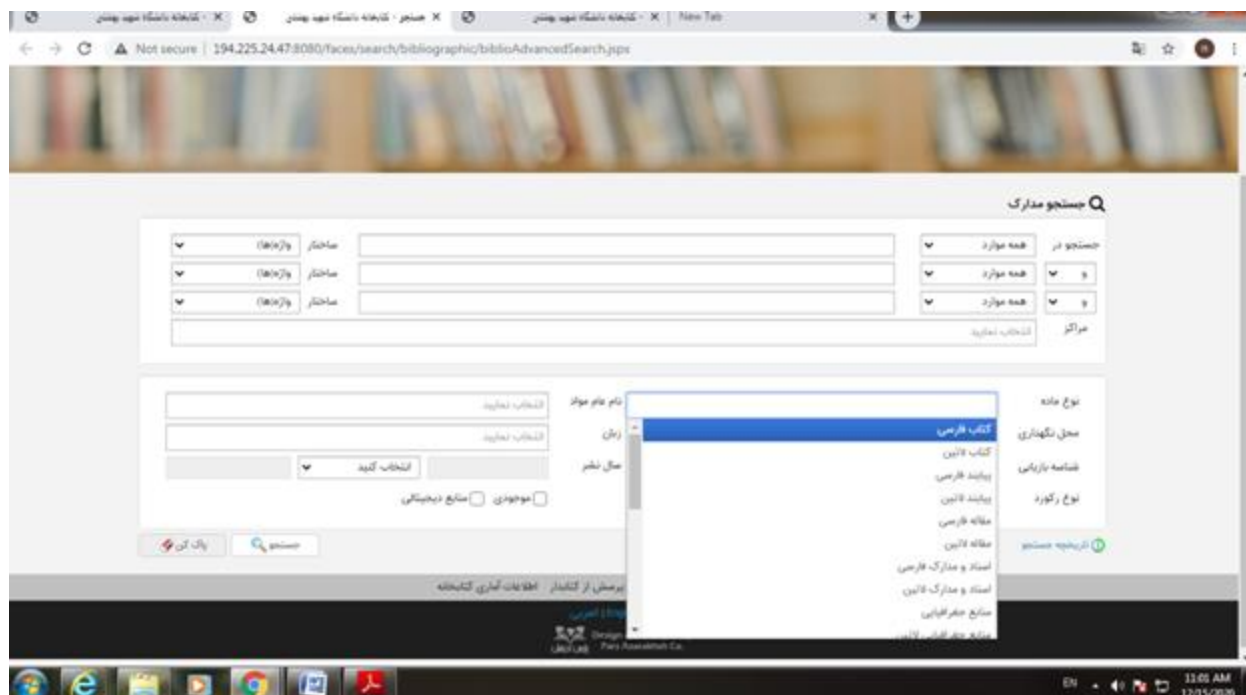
کتابخانه دانشگاه شهید بهشتی - × | جستجو - کتابخانه دانشگاه شهید بهشتی × | کتابخانه دانشگاه شهید بهشتی - × | New Tab ×

Not secure | 194.225.24.47:8080/faces/search/bibliographic/biblioAdvancedSearch.jspx

جستجو مدارک

جستجو در | همه موارد | | ساختار | واژه(ها)
و | همه موارد | | ساختار | واژه(ها)
و | همه موارد | | ساختار | واژه(ها)
مراکز | انتخاب نمایید

نوع ماده | | نام عام مواد | انتخاب نمایید
محل نگهداری | | زبان | انتخاب نمایید
شماره بازیابی | | سال نشر | | انتخاب کنید |
نوع رکورد | | موجودی | منابع دیجیتالی

کتاب فارسی
کتاب لاتین
پایان نامه فارسی
پایان نامه لاتین
مقاله فارسی
مقاله لاتین
اسناد و مدارک فارسی
اسناد و مدارک لاتین
منابع جغرافیایی
منابع جغرافیایی لاتین

تاریخچه جستجو | جستجو | پاک کن

پرسش از کتابدار | اطلاعات آماری کتابخانه

English | عربی
Design
Pars Azarakhsh Co.

EN | 11:01 AM | 12/15/2020